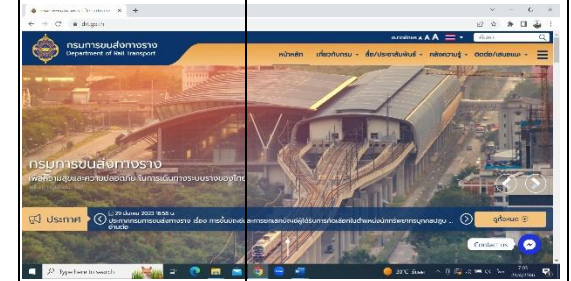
กรมการขนส่งทางราง
Department of Rail Transport

หน้าหลัก เกี่ยวกับกรม สื่อ/ประชาสัมพันธ์ คลังความรู้ ติดต่อ/เสนอแนะ

กรมการขนส่งทางราง
เพื่อความสะดวกและความปลอดภัย ในการเดินทางระบบรางของไทย

ประกาศ
29 มีนาคม 2023 16:58 น.
ประกาศกรมการขนส่งทางราง เรื่อง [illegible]
ดูทั้งหมด

Contact us

Type here to search
28°C